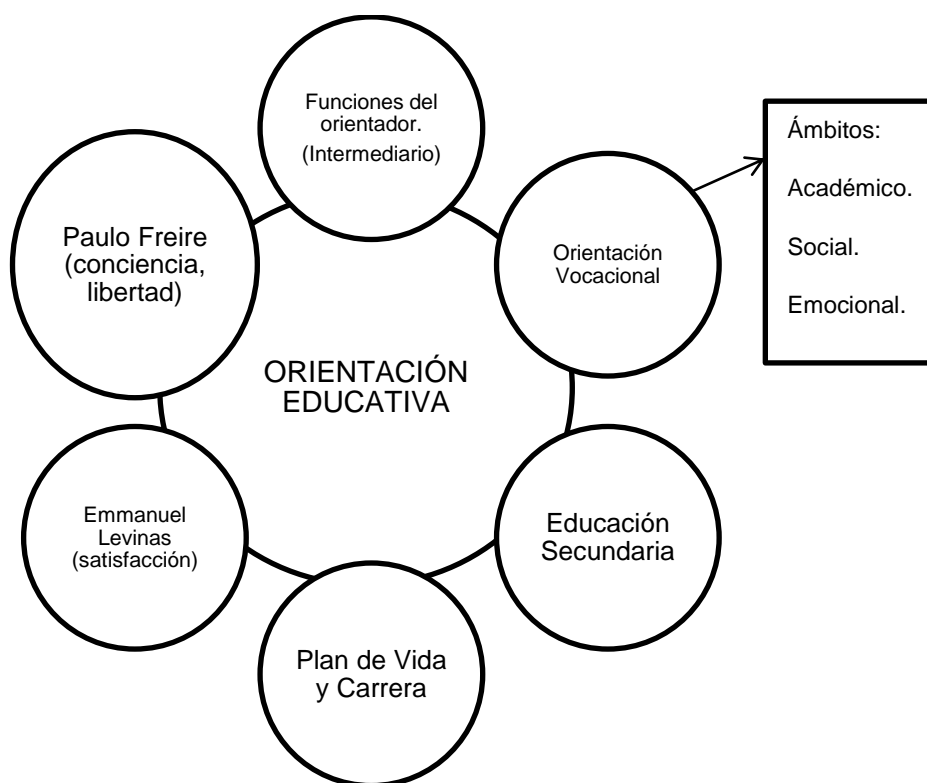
Funciones del orientador.
(Intermediario)

Ámbitos:

Académico.

Social.

Emocional.

Paulo Freire (conciencia, libertad)

Orientación Vocacional

ORIENTACIÓN EDUCATIVA

Emmanuel Levinas (satisfacción)

Educación Secundaria

Plan de Vida y Carrera